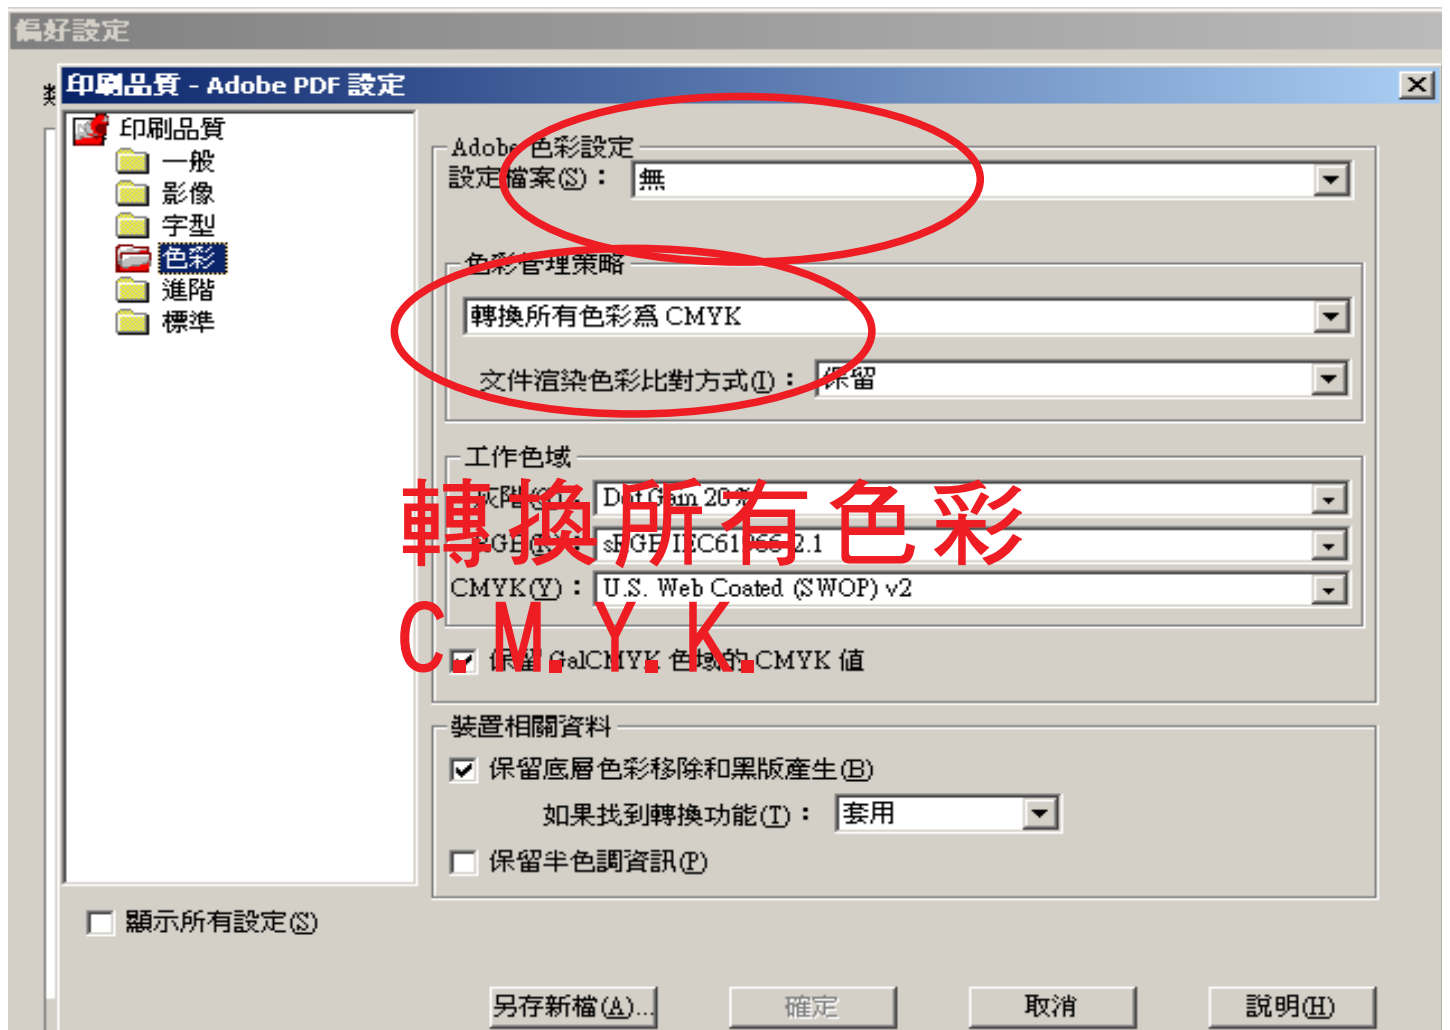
偏好設定

印刷品質 - Adobe PDF 設定

印刷品質
一般
影像
字型
色彩
進階
標準

Adobe 色彩設定
設定檔案(S)： 無

色彩管理策略
轉換所有色彩為 CMYK
文件渲染色彩比對方式(I)： 保留

工作色域
灰階(G)： Dot Gain 20%
RGB(R)： sRGB IEC61966-2.1
CMYK(Y)： U.S. Web Coated (SWOP) v2

轉換所有色彩
C.M.Y.K.

保留 CalCMYK 色域的 CMYK 值

裝置相關資料
保留底層色彩移除和黑版產生(B)
如果找到轉換功能(T)： 套用
保留半色調資訊(P)

顯示所有設定(S)

另存新檔(A)... 確定 取消 說明(H)